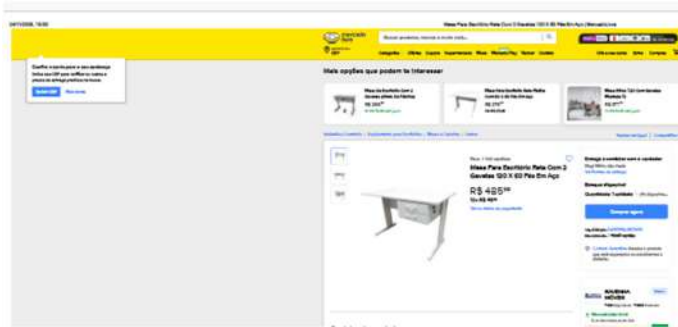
24/11/2025, 16:50

Mesa Para Escritório Reta Com 2 Gavetas 120 X 60 Pés Em Aço | MercadoLivre

mercado livre

Mais opções que podem te interessar

Mesa Para Escritório Reta Com 2 Gavetas 120 X 60 Pés Em Aço

R$ 485

Comprar agora